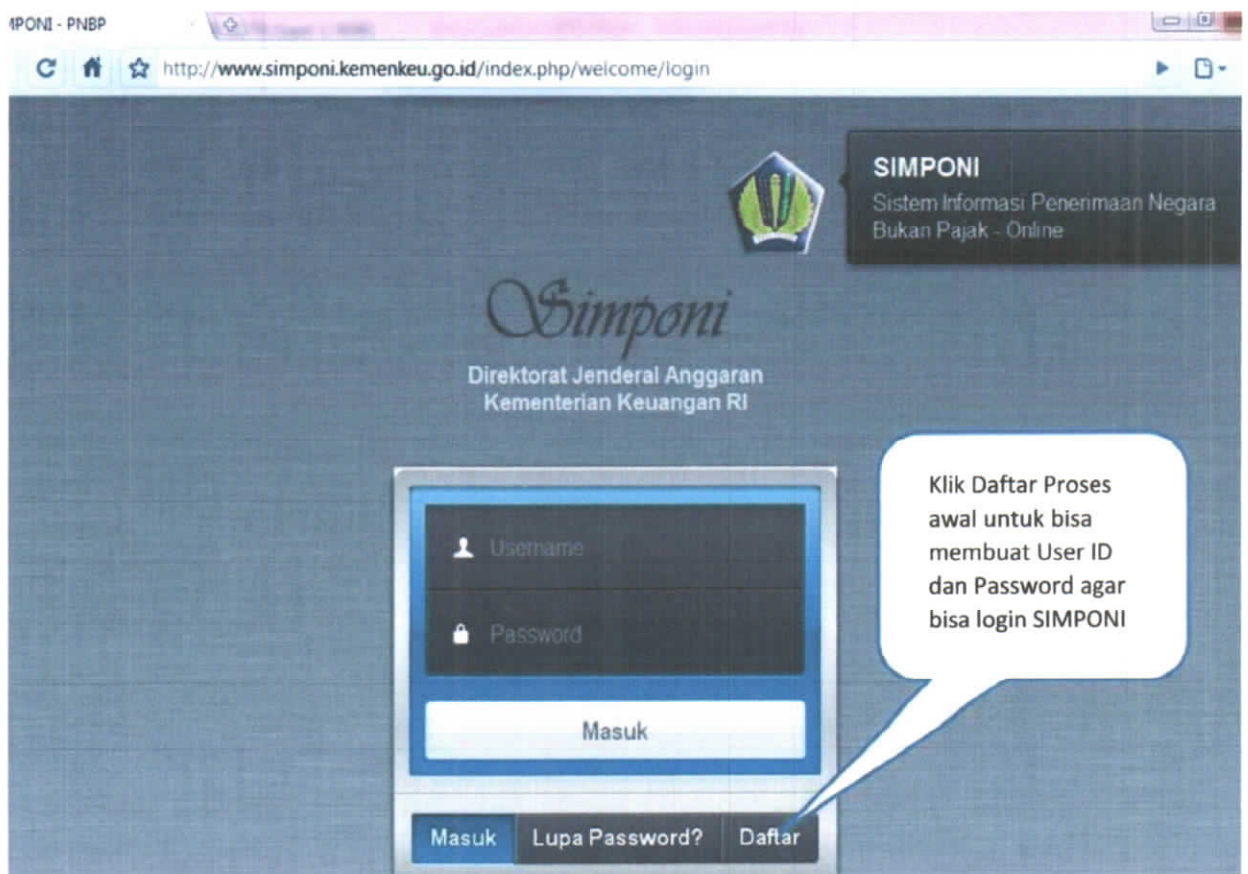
IPONI - PNBP

http://www.simponi.kemenkeu.go.id/index.php/welcome/login

SIMPONI
Sistem Informasi Penerimaan Negara Bukan Pajak - Online

Simponi
Direktorat Jenderal Anggaran
Kementerian Keuangan RI

Klik Daftar Proses awal untuk bisa membuat User ID dan Password agar bisa login SIMPONI

Username

Password

Masuk

Masuk
Lupa Password?
Daftar